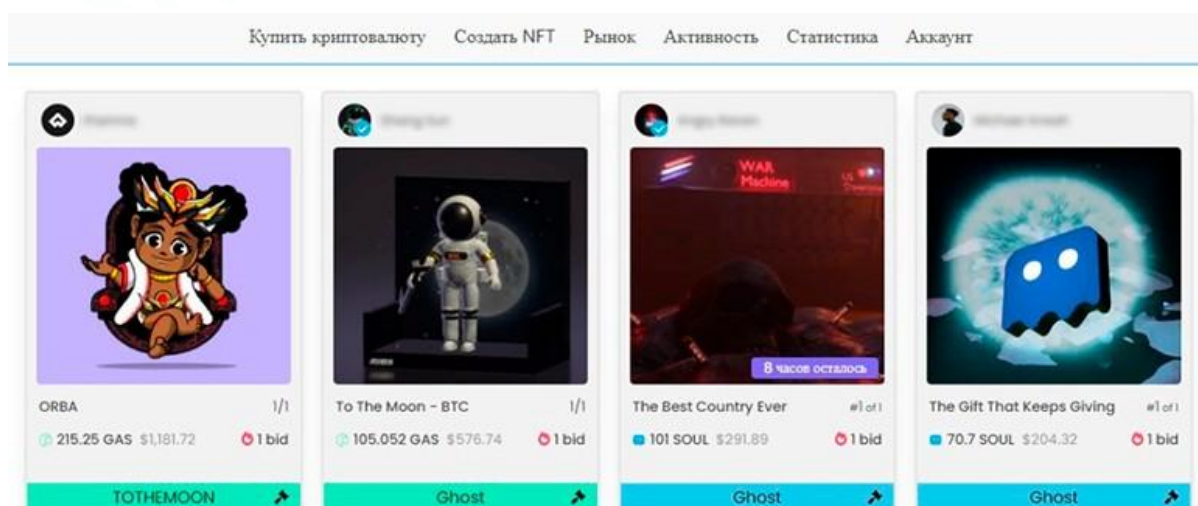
Купить криптовалюту Создать NFT Рынок Активность Статистика Аккаунт

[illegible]

ORBA 1/1

215.25 GAS $1,181.72 1 bid

TOTHEMOON

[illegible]

To The Moon - BTC 1/1

105.052 GAS $576.74 1 bid

Ghost

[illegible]

WAR Machine

8 часов осталось

The Best Country Ever #1 of 1

101 SOUL $291.89 1 bid

Ghost

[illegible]

The Gift That Keeps Giving #1 of 1

70.7 SOUL $204.32 1 bid

Ghost